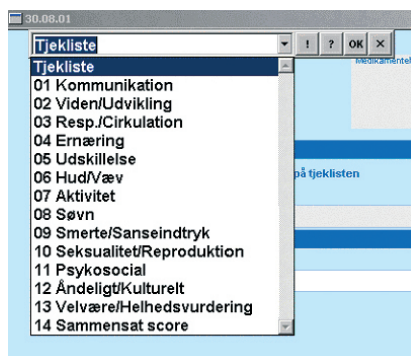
30.08.01

Tjekliste

! ? OK ×

Tjekliste
01 Kommunikation
02 Viden/Udvikling
03 Resp./Cirkulation
04 Ernæring
05 Udskillelse
06 Hud/Væv
07 Aktivitet
08 Søvn
09 Smerte/Sanseindtryk
10 Seksualitet/Reproduktion
11 Psykosocial
12 Åndeligt/Kulturelt
13 Velvære/Helhedsvurdering
14 Sammensat score

Medikamentel

på tjeklisten